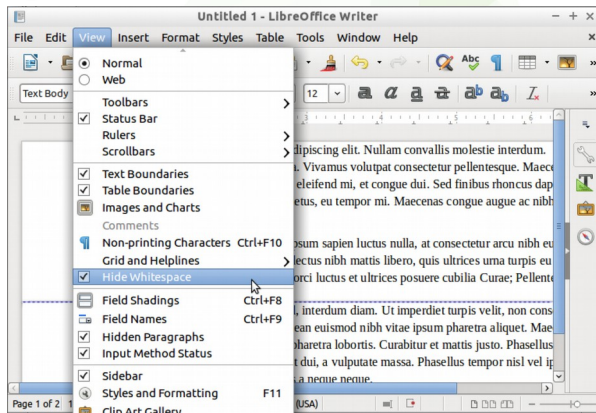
Untitled 1 - LibreOffice Writer

File Edit View Insert Format Styles Table Tools Window Help

Text Body

12

Normal
Web
Toolbars
Status Bar
Rulers
Scrollbars
Text Boundaries
Table Boundaries
Images and Charts
Comments
Non-printing Characters Ctrl+F10
Grid and Helplines
Hide Whitespace
Field Shadings Ctrl+F8
Field Names Ctrl+F9
Hidden Paragraphs
Input Method Status
Sidebar
Styles and Formatting F11
Clip Art Gallery

dipiscing elit. Nullam convallis molestie interdum. . Vivamus volutpat consectetur pellentesque. Maece eleifend mi, et congue dui. Sed finibus rhoncus dap tus, eu tempor mi. Maecenas congue augue ac nibh

psum sapien luctus nulla, at consectetur arcu nibh eu lectus nibh mattis libero, quis ultrices urna turpis eu orci luctus et ultrices posuere cubilia Curae; Pellente

, interdum diam. Ut imperdiet turpis velit, non cons ean euismod nibh vitae ipsum pharetra aliquet. Mae pharetra lobortis. Curabitur et mattis justo. Phasellus t dui, a vulputate massa. Phasellus tempor nisl vel ip a neque neque.

Page 1 of 2

(USA)